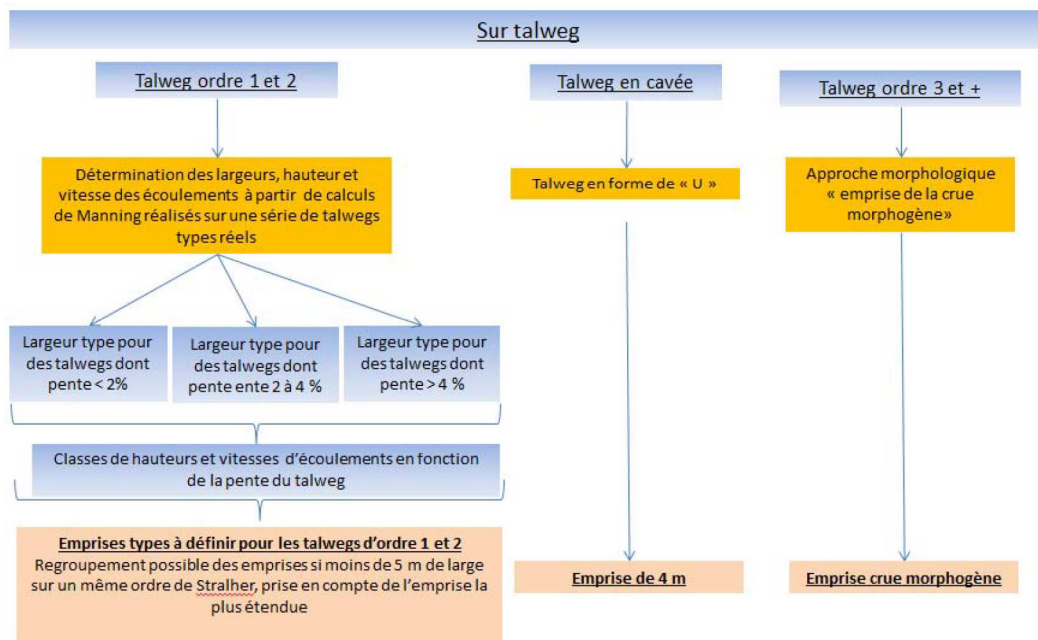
Sur talweg

Talweg ordre 1 et 2

Détermination des largeurs, hauteur et vitesse des écoulements à partir de calculs de Manning réalisés sur une série de talwegs types réels

Largeur type pour des talwegs dont pente < 2%

Largeur type pour des talwegs dont pente ente 2 à 4 %

Largeur type pour des talwegs dont pente > 4 %

Classes de hauteurs et vitesses d'écoulements en fonction de la pente du talweg

Emprises types à définir pour les talwegs d'ordre 1 et 2
Regroupement possible des emprises si moins de 5 m de large sur un même ordre de Stralher, prise en compte de l'emprise la plus étendue

Talweg en cavée

Talweg en forme de « U »

Emprise de 4 m

Talweg ordre 3 et +

Approche morphologique « emprise de la crue morphogène»

Emprise crue morphogène